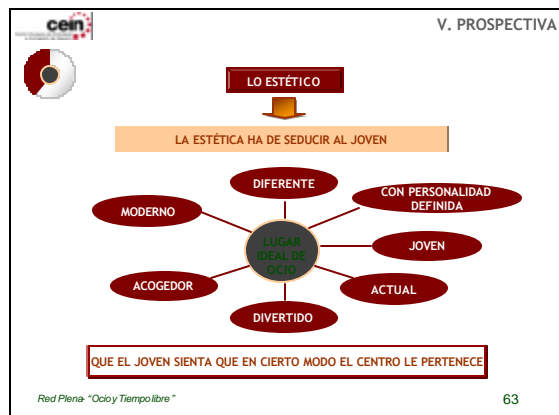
cein

V. PROSPECTIVA

LO ESTÉTICO

LA ESTÉTICA HA DE SEDUCIR AL JOVEN

DIFERENTE

MODERNO

CON PERSONALIDAD DEFINIDA

LUGAR IDEAL DE OCIO

JOVEN

ACOGEDOR

ACTUAL

DIVERTIDO

QUE EL JOVEN SIENTA QUE EN CIERTO MODO EL CENTRO LE PERTENECE

Red Plena- "Ocio y Tiempo libre"

63